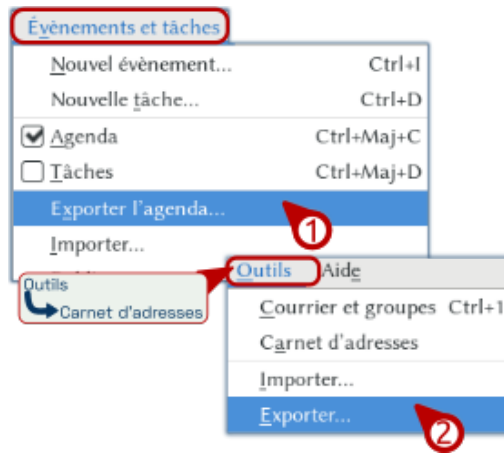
Évènements et tâches

Nouvel évènement... Ctrl+I
Nouvelle tâche... Ctrl+D
Agenda Ctrl+Maj+C
Tâches Ctrl+Maj+D
Exporter l'agenda...
Importer...

1

Outils
Carnet d'adresses

Outils Aide
Courrier et groupes Ctrl+1
Carnet d'adresses
Importer...
Exporter...

2